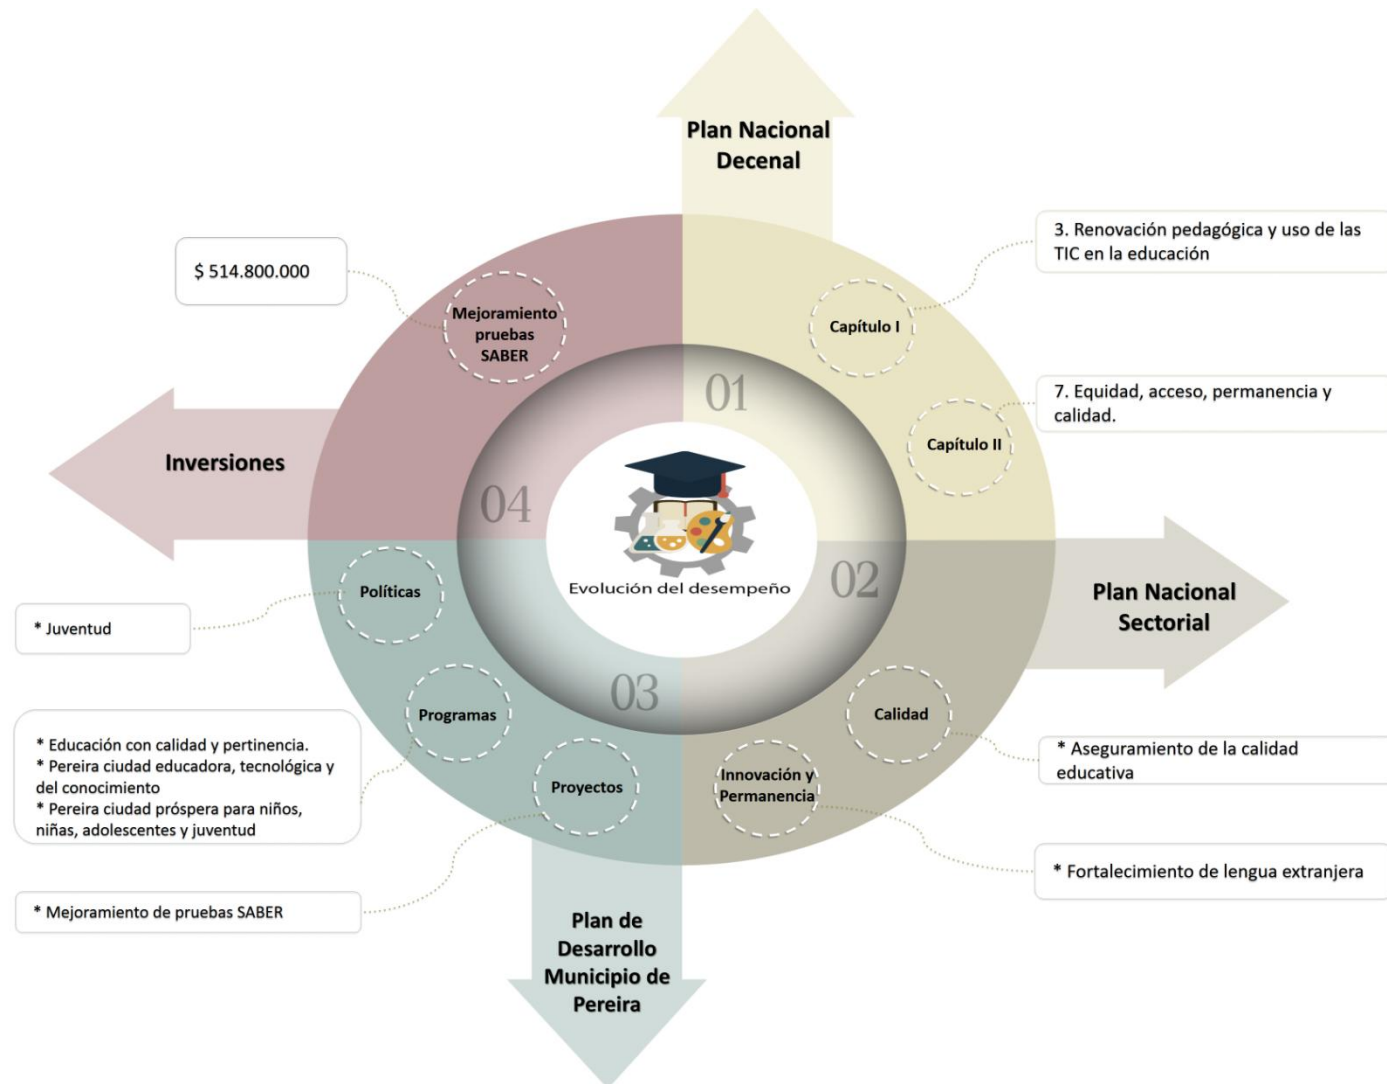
Plan Nacional Decenal

3. Renovación pedagógica y uso de las TIC en la educación

Capítulo I

7. Equidad, acceso, permanencia y calidad.

Capítulo II

01

$ 514.800.000

Mejoramiento pruebas SABER

Inversiones

04

Evolución del desempeño

02

Plan Nacional Sectorial

Calidad

* Aseguramiento de la calidad educativa

Innovación y Permanencia

* Fortalecimiento de lengua extranjera

03

Políticas

* Juventud

Programas

* Educación con calidad y pertinencia.
* Pereira ciudad educadora, tecnológica y del conocimiento
* Pereira ciudad próspera para niños, niñas, adolescentes y juventud

Proyectos

* Mejoramiento de pruebas SABER

Plan de Desarrollo Municipio de Pereira